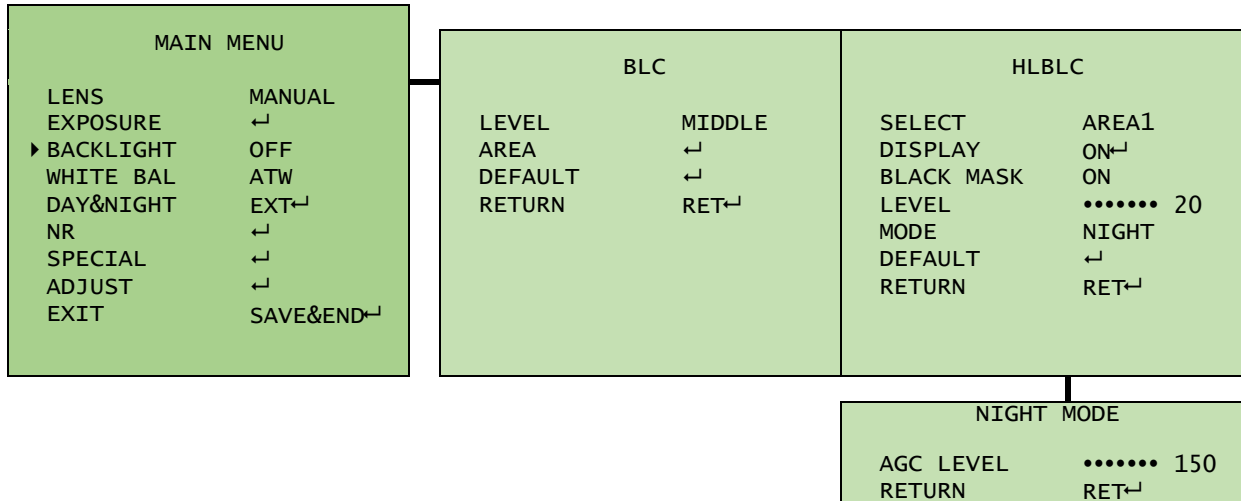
MAIN MENU

LENS MANUAL
EXPOSURE ↵
▸BACKLIGHT OFF
WHITE BAL ATW
DAY&NIGHT EXT↵
NR ↵
SPECIAL ↵
ADJUST ↵
EXIT SAVE&END↵

BLC

LEVEL MIDDLE
AREA ↵
DEFAULT ↵
RETURN RET↵

HLBLC

SELECT AREA1
DISPLAY ON↵
BLACK MASK ON
LEVEL ••••••• 20
MODE NIGHT
DEFAULT ↵
RETURN RET↵

NIGHT MODE

AGC LEVEL ••••••• 150
RETURN RET↵